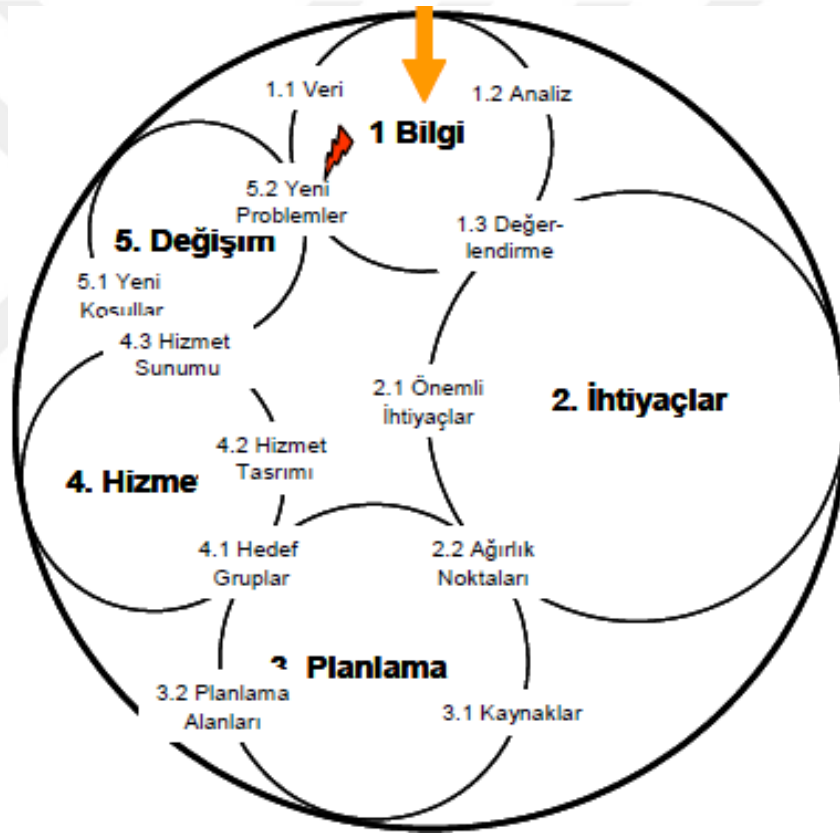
1.1 Veri

1.2 Analiz

1 Bilgi

5.2 Yeni Problemler

1.3 Değerlendirme

5. Değişim

5.1 Yeni Koşullar

4.3 Hizmet Sunumu

2.1 Önemli İhtiyaçlar

2. İhtiyaçlar

4.2 Hizmet Tasarımı

4. Hizme

4.1 Hedef Gruplar

2.2 Ağırlık Noktaları

3. Planlama

3.2 Planlama Alanları

3.1 Kaynaklar